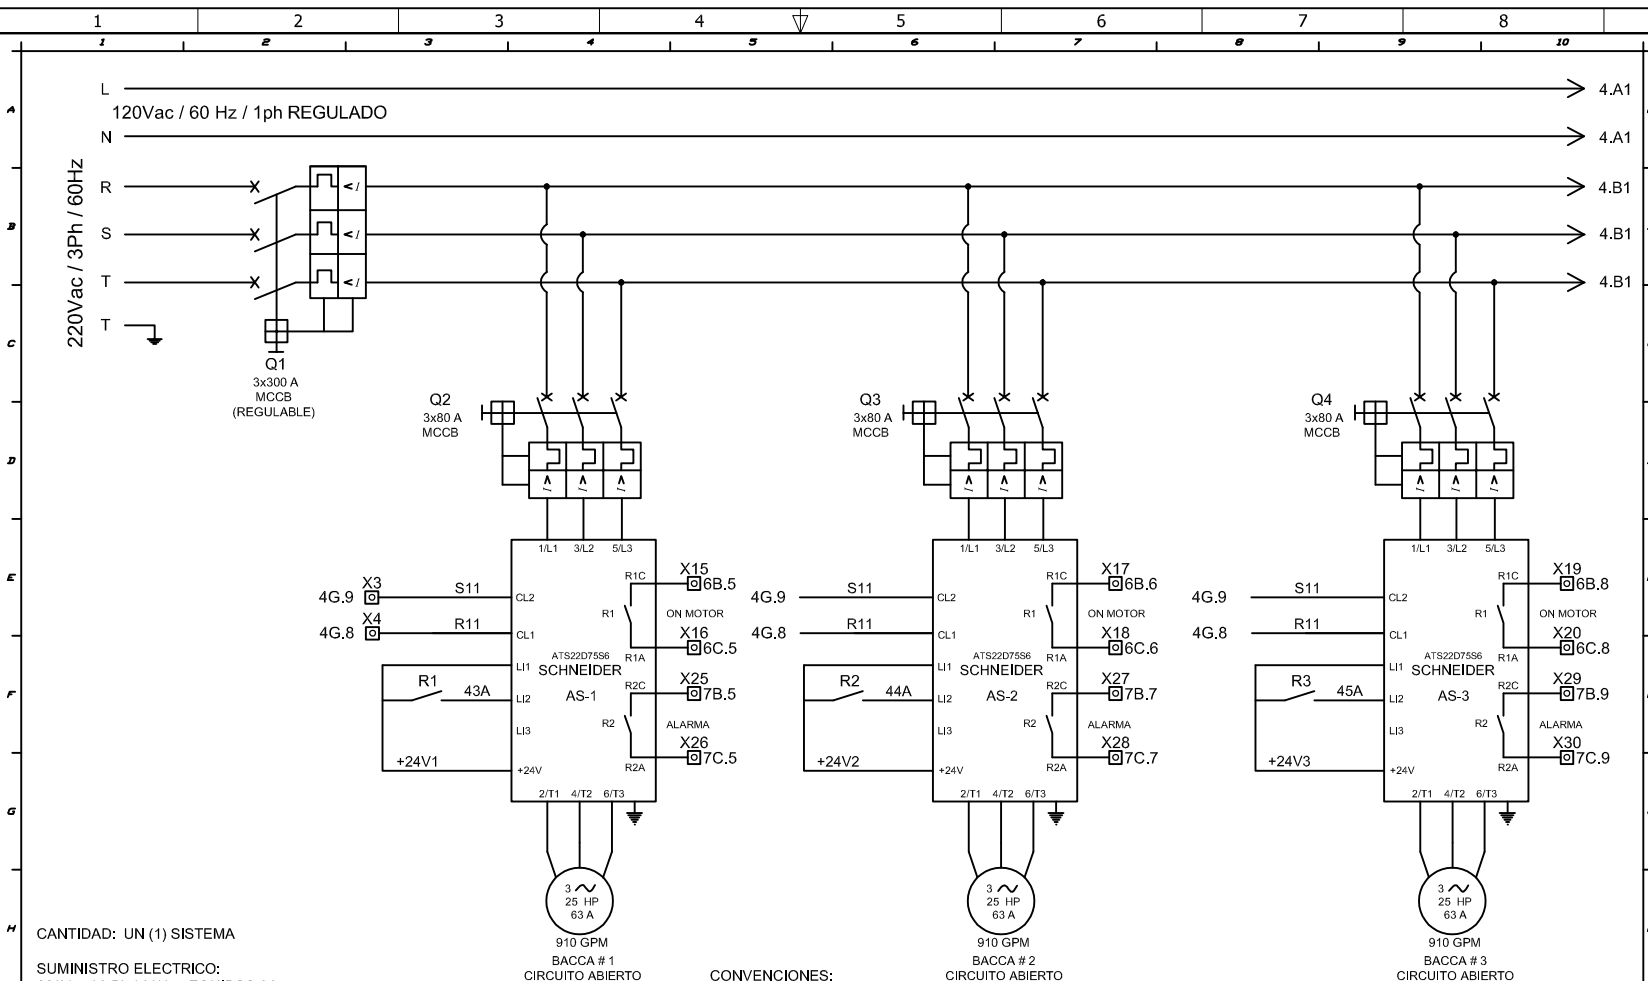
1 2 3 4 5 6 7 8

1 2 3 4 5 6 7 8 9 10

A B C D E F G H

L
120Vac / 60 Hz / 1ph REGULADO
N
220Vac / 3Ph / 60Hz
R
S
T
T

4.A1
4.A1
4.B1
4.B1
4.B1

Q1
3x300 A
MCCB
(REGULABLE)

Q2
3x80 A
MCCB

Q3
3x80 A
MCCB

Q4
3x80 A
MCCB

1/L1 3/L2 5/L3
4G.9 X3 S11 CL2
4G.8 X4 R11 CL1
R1C X15 6B.5
R1 ON MOTOR
X16 6C.5
R1A
ATS22D75S6
SCHNEIDER
AS-1
LI1
R1 43A LI2
R2C X25 7B.5
R2 ALARMA
LI3
X26 7C.5
+24V1 +24V R2A
2/T1 4/T2 6/T3
3 ~
25 HP
63 A
910 GPM
BACCA # 1
CIRCUITO ABIERTO

1/L1 3/L2 5/L3
4G.9 S11 CL2
4G.8 R11 CL1
R1C X17 6B.6
R1 ON MOTOR
X18 6C.6
R1A
ATS22D75S6
SCHNEIDER
AS-2
LI1
R2 44A LI2
R2C X27 7B.7
R2 ALARMA
LI3
X28 7C.7
+24V2 +24V R2A
2/T1 4/T2 6/T3
3 ~
25 HP
63 A
910 GPM
BACCA # 2
CIRCUITO ABIERTO

1/L1 3/L2 5/L3
4G.9 S11 CL2
4G.8 R11 CL1
R1C X19 6B.8
R1 ON MOTOR
X20 6C.8
R1A
ATS22D75S6
SCHNEIDER
AS-3
LI1
R3 45A LI2
R2C X29 7B.9
R2 ALARMA
LI3
X30 7C.9
+24V3 +24V R2A
2/T1 4/T2 6/T3
3 ~
25 HP
63 A
910 GPM
BACCA # 3
CIRCUITO ABIERTO

CANTIDAD: UN (1) SISTEMA

SUMINISTRO ELECTRICO:
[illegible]

CONVENCIONES: